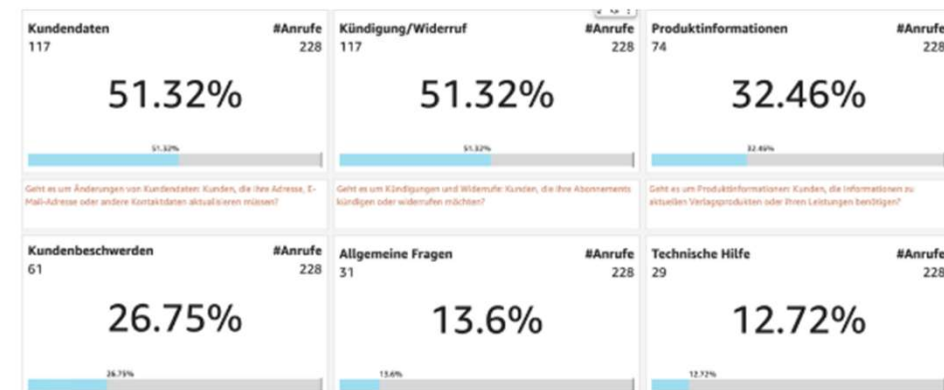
Kundendaten
117
#Anrufe
228

51.32%

51.32%

Geht es um Änderungen von Kundendaten: Kunden, die ihre Adresse, E-Mail-Adresse oder andere Kontaktdaten aktualisieren müssen?

Kündigung/Widerruf
117
#Anrufe
228

51.32%

51.32%

Geht es um Kündigungen und Widerrufe: Kunden, die ihre Abonnements kündigen oder widerrufen möchten?

Produktinformationen
74
#Anrufe
228

32.46%

32.46%

Geht es um Produktinformationen: Kunden, die Informationen zu aktuellen Verlagsprodukten oder ihren Leistungen benötigen?

Kundenbeschwerden
61
#Anrufe
228

26.75%

26.75%

Allgemeine Fragen
31
#Anrufe
228

13.6%

13.6%

Technische Hilfe
29
#Anrufe
228

12.72%

12.72%